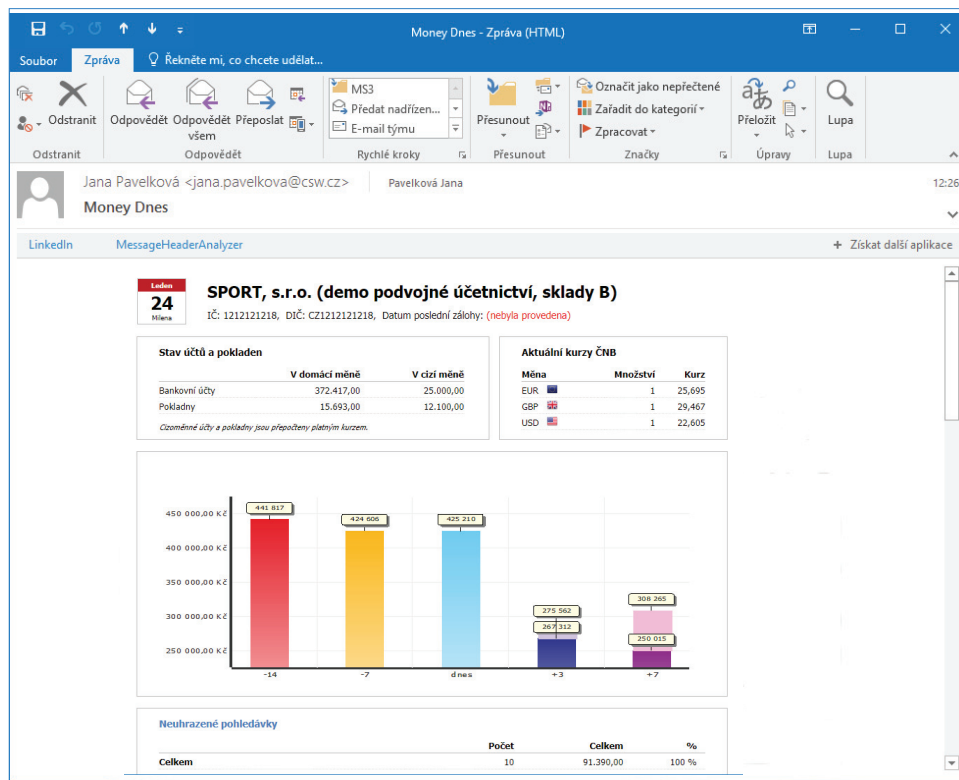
Money Dnes - Zpráva (HTML)

Soubor Zpráva Řekněte mi, co chcete udělat...

Odstranit Odpovědět Odpovědět všem Přeposlat
MS3
Předat nadřízen...
E-mail týmu
Přesunout
Označit jako nepřečtené
Zařadit do kategorií
Zpracovat
Přeložit
Lupa

Odstranit Odpovědět Rychlé kroky Přesunout Značky Úpravy Lupa

Jana Pavelková <jana.pavelkova@csw.cz> Pavelková Jana 12:26
Money Dnes

LinkedIn MessageHeaderAnalyzer + Získat další aplikace

Leden
24
Milena

SPORT, s.r.o. (demo podvojné účetnictví, sklady B)
IČ: 1212121218, DIČ: CZ1212121218, Datum poslední zálohy: (nebyla provedena)

Stav účtů a pokladen

| | V domácí měně | V cizí měně |
|---|---|---|
| Bankovní účty | 372.417,00 | 25.000,00 |
| Pokladny | 15.693,00 | 12.100,00 |

Cizoměnné účty a pokladny jsou přepočteny platným kurzem.

Aktuální kurzy ČNB

| Měna | Množství | Kurz |
|---|---|---|
| EUR | 1 | 25,695 |
| GBP | 1 | 29,467 |
| USD | 1 | 22,605 |

450 000,00 Kč
400 000,00 Kč
350 000,00 Kč
300 000,00 Kč
250 000,00 Kč
441 817
424 606
425 210
275 562
267 312
308 265
250 015
-14 -7 dnes +3 +7

Neuhrazené pohledávky

| | Počet | Celkem | % |
|---|---|---|---|
| Celkem | 10 | 91.390,00 | 100 % |